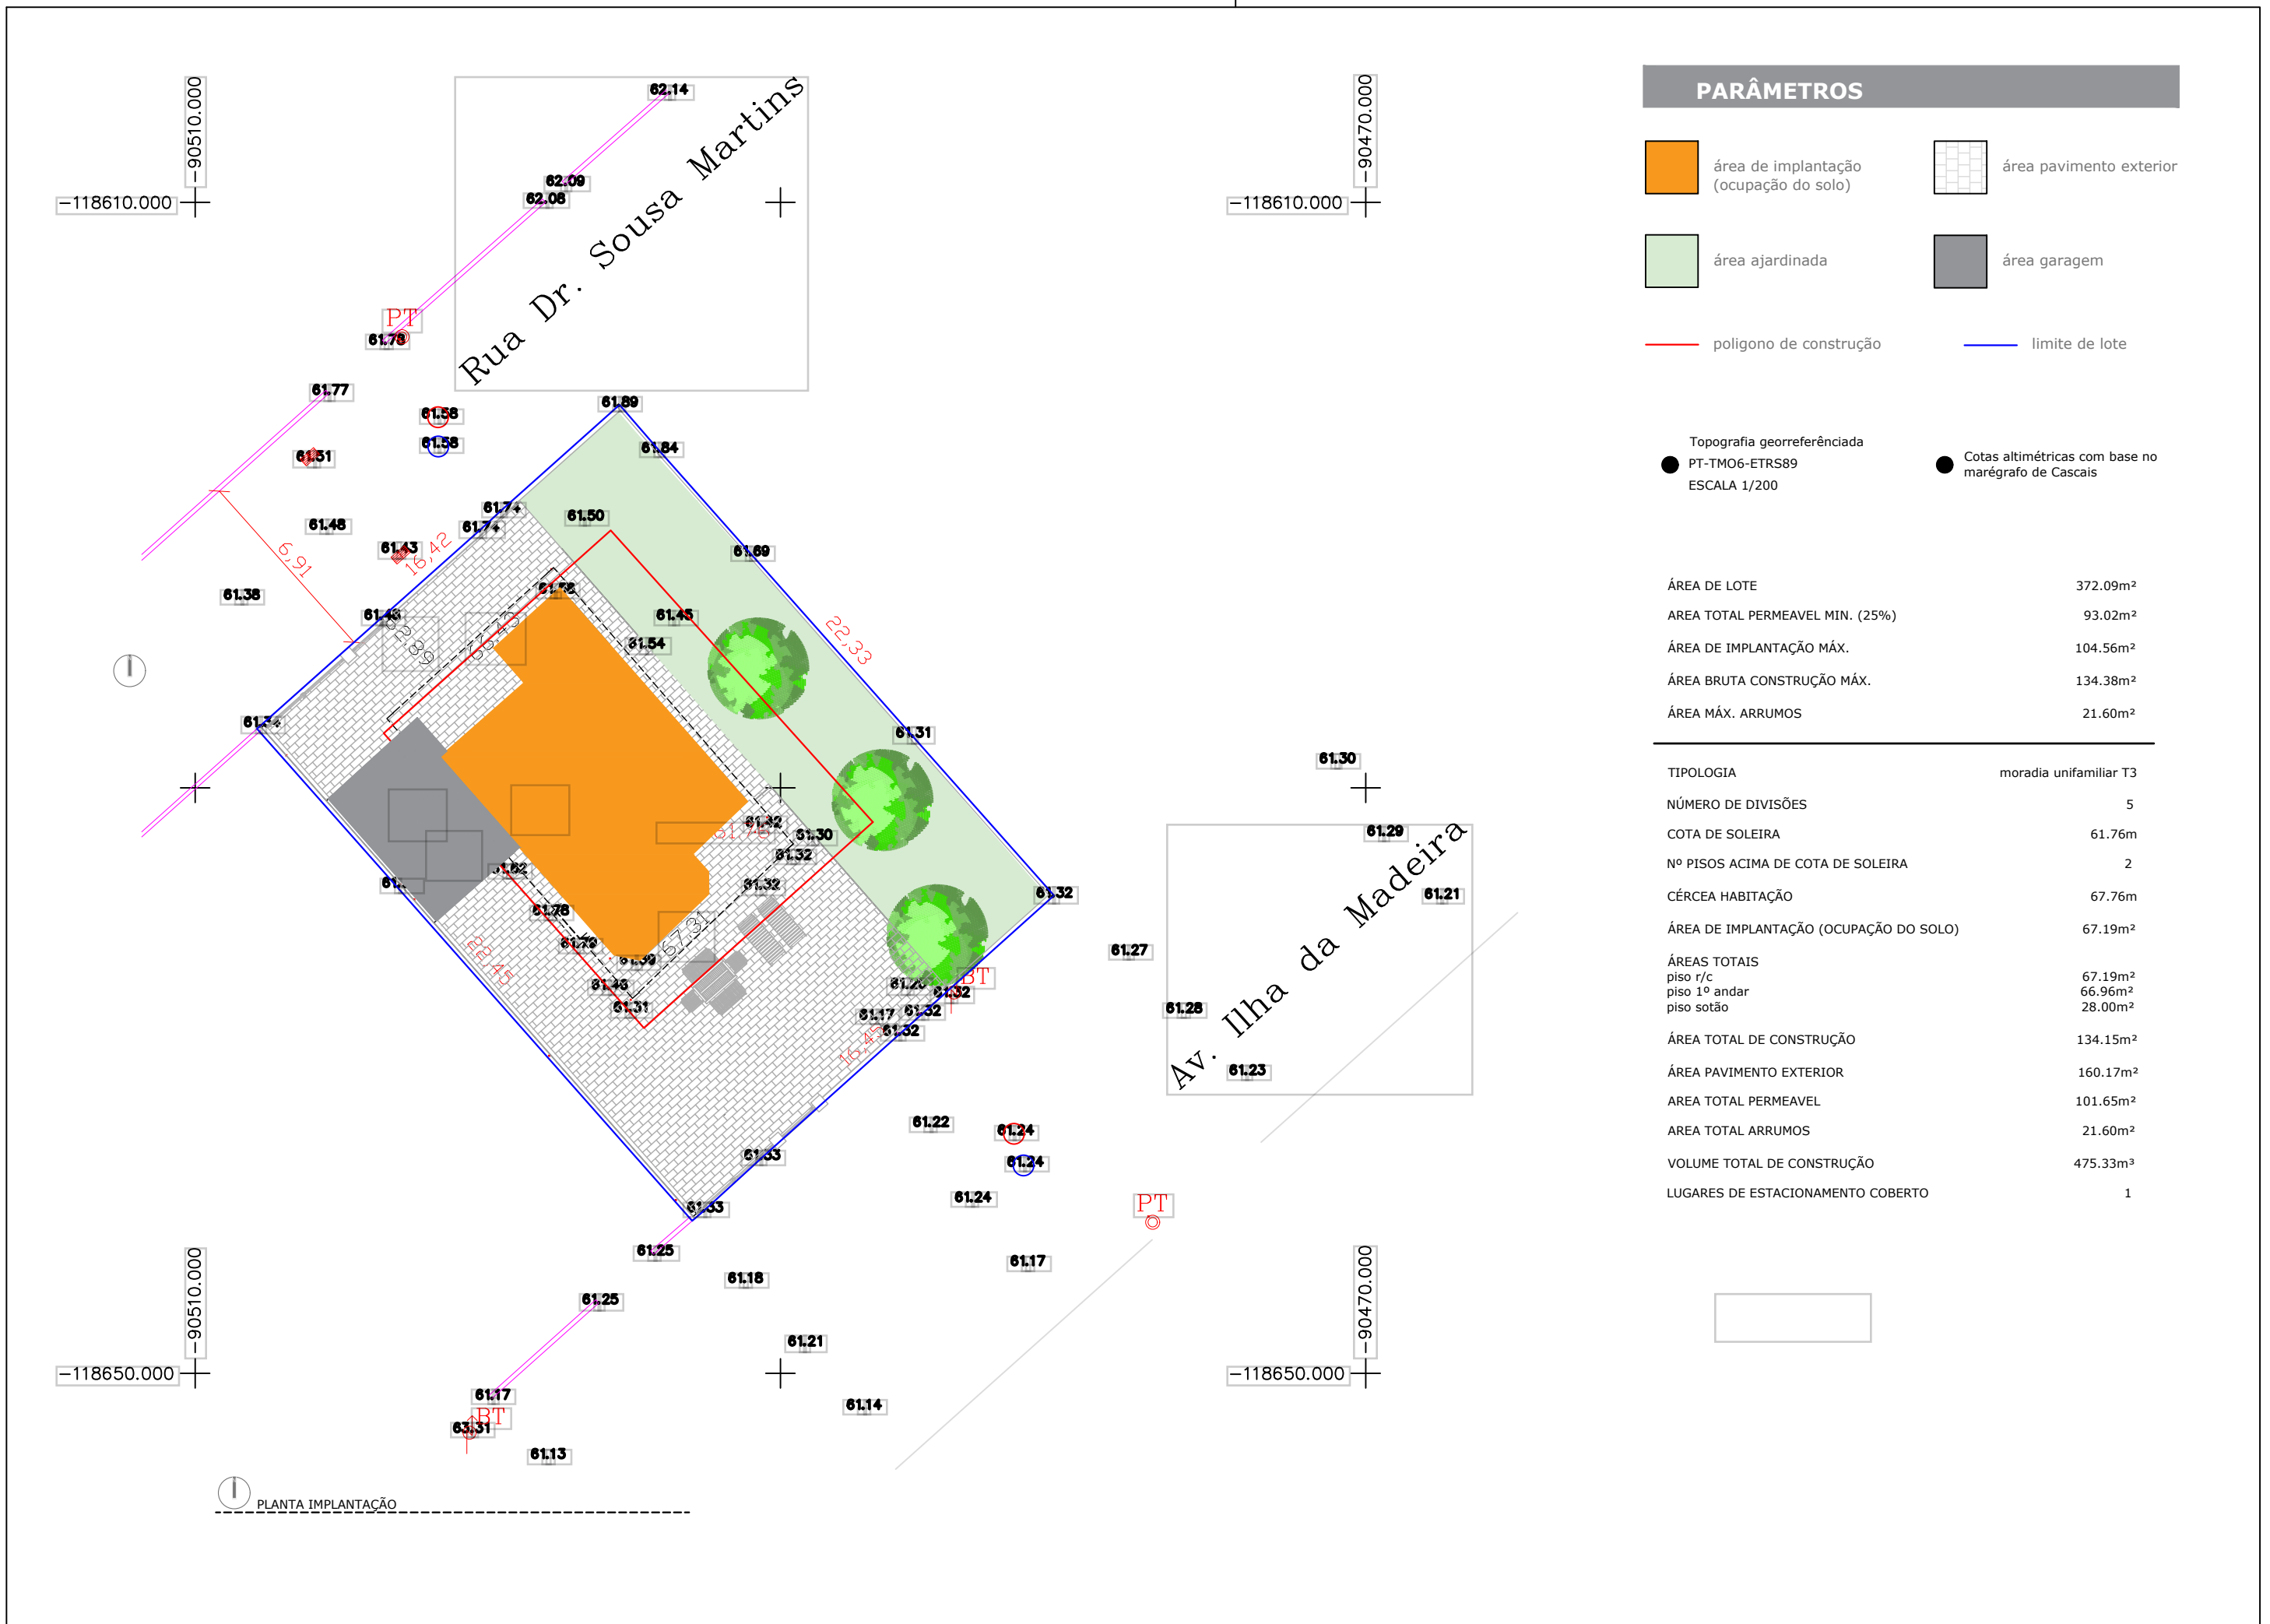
−90510.000
−118610.000
Rua Dr. Sousa Martins
62.14
62.09
62.08
PT
61.78
61.77
61.58
61.58
61.51
61.89
61.84
61.48
61.74
61.74
61.50
61.43
16,42
6,91
61.38
61.69
61.78
61.45
61.54
22,33
61.48
2,89
61.34
61.31
61.32
61.30
61.32
61.32
61.62
61.78
61.79
61.39
22,45
61.43
61.31
61.32
61.32
61.17
61.32
16,45
BT
61.32
61.27
61.22
61.24
61.24
61.33
61.33
61.24
PT
61.25
61.18
61.17
61.25
61.21
61.17
BT
63.31
61.13
61.14
−90510.000
−118650.000
PLANTA IMPLANTAÇÃO
−90470.000
−118610.000
61.30
61.29
Av. Ilha da Madeira
61.21
61.28
61.23
−90470.000
−118650.000

PARÂMETROS

área de implantação (ocupação do solo)
área pavimento exterior
área ajardinada
área garagem
poligono de construção
limite de lote

Topografia georreferênciada
PT-TMO6-ETRS89
ESCALA 1/200

Cotas altimétricas com base no marégrafo de Cascais

| | |
|---|---|
| ÁREA DE LOTE | 372.09m² |
| AREA TOTAL PERMEAVEL MIN. (25%) | 93.02m² |
| ÁREA DE IMPLANTAÇÃO MÁX. | 104.56m² |
| ÁREA BRUTA CONSTRUÇÃO MÁX. | 134.38m² |
| ÁREA MÁX. ARRUMOS | 21.60m² |

| | |
|---|---|
| TIPOLOGIA | moradia unifamiliar T3 |
| NÚMERO DE DIVISÕES | 5 |
| COTA DE SOLEIRA | 61.76m |
| Nº PISOS ACIMA DE COTA DE SOLEIRA | 2 |
| CÉRCEA HABITAÇÃO | 67.76m |
| ÁREA DE IMPLANTAÇÃO (OCUPAÇÃO DO SOLO) | 67.19m² |
| ÁREAS TOTAIS piso r/c piso 1º andar piso sotão | 67.19m² 66.96m² 28.00m² |
| ÁREA TOTAL DE CONSTRUÇÃO | 134.15m² |
| ÁREA PAVIMENTO EXTERIOR | 160.17m² |
| AREA TOTAL PERMEAVEL | 101.65m² |
| AREA TOTAL ARRUMOS | 21.60m² |
| VOLUME TOTAL DE CONSTRUÇÃO | 475.33m³ |
| LUGARES DE ESTACIONAMENTO COBERTO | 1 |